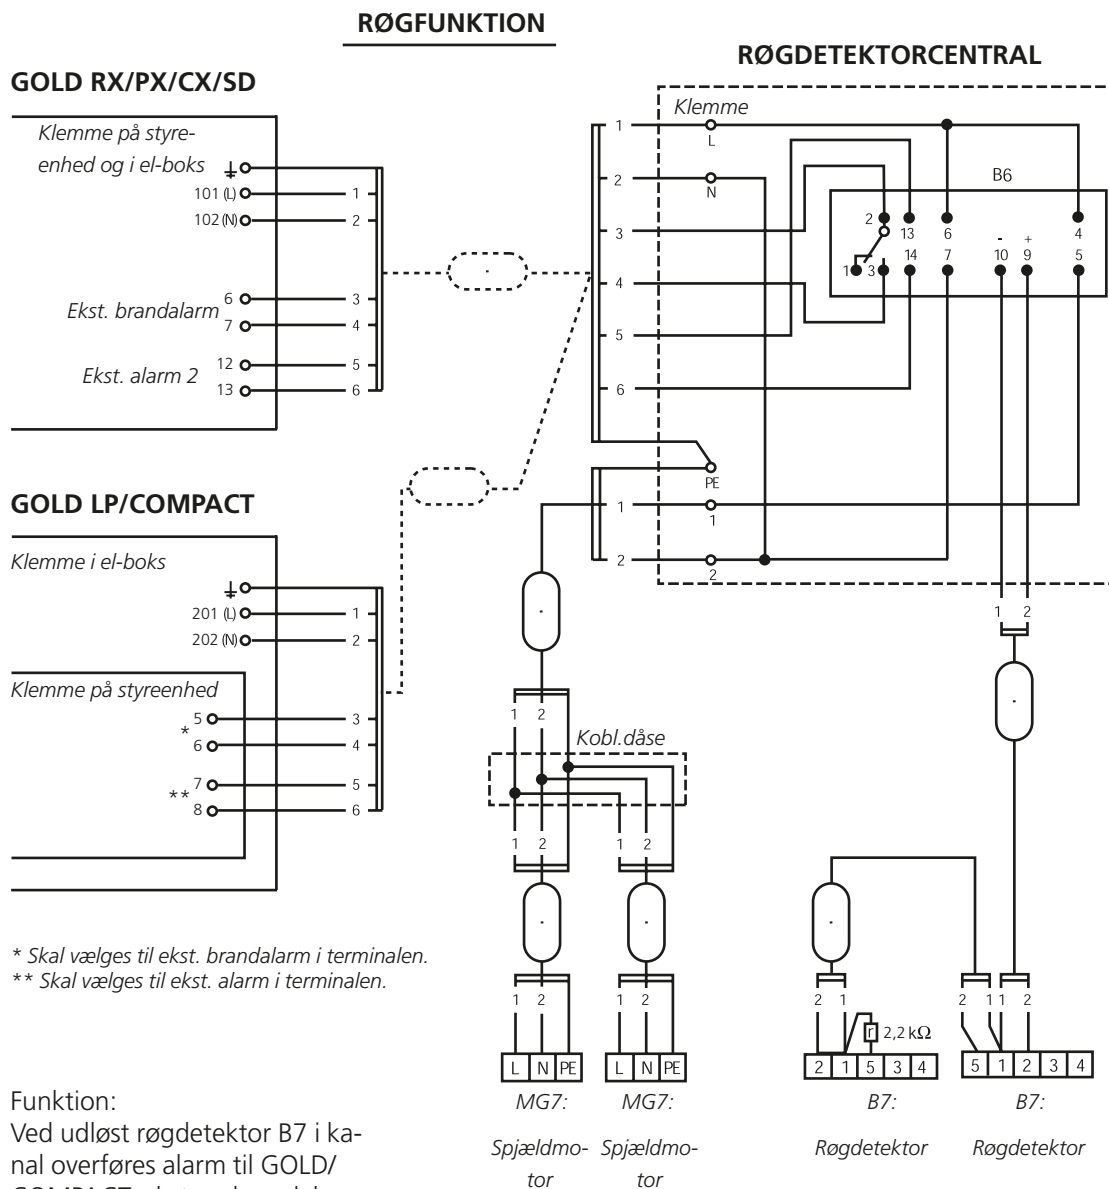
RØGFUNKTION

RØGDETEKTORCENTRAL

GOLD RX/PX/CX/SD

Klemme på styreenhed og i el-boks

⏚
101 (L) 1
102 (N) 2

Ekst. brandalarm 6 3
7 4

Ekst. alarm 2 12 5
13 6

Klemme

1 L
2 N
3
4
5
6
PE
1 1
2 2

B6

2 13 6 4
1 3 14 7 10 9 5
- +

GOLD LP/COMPACT

Klemme i el-boks

⏚
201 (L) 1
202 (N) 2

Klemme på styreenhed

* 5 3
6 4
** 7 5
8 6

Kobl.dåse

1 2
1 2
1 2
1 2

1 2

* Skal vælges til ekst. brandalarm i terminalen.
** Skal vælges til ekst. alarm i terminalen.

1 2
1 2
2 1
2 1 1 2

r 2,2 kΩ

L N PE
L N PE
2 1 5 3 4
5 1 2 3 4

MG7: Spjældmotor
MG7: Spjældmotor
B7: Røgdetektor
B7: Røgdetektor

Funktion:
Ved udløst røgdetektor B7 i kanal overføres alarm til GOLD/
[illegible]